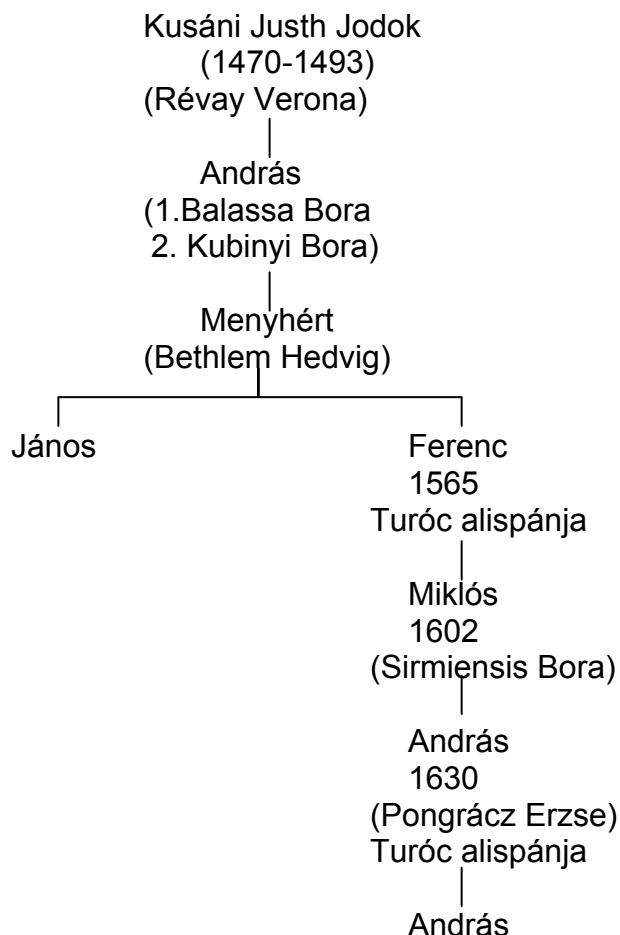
Kusáni Justh Jodok
(1470-1493)
(Révay Verona)

András
(1.Balassa Bora
2. Kubinyi Bora)

Menyhért
(Bethlem Hedvig)

János

Ferenc
1565
Turóc alispánja

Miklós
1602
(Sirmiensis Bora)

András
1630
(Pongrácz Erzse)
Turóc alispánja

András